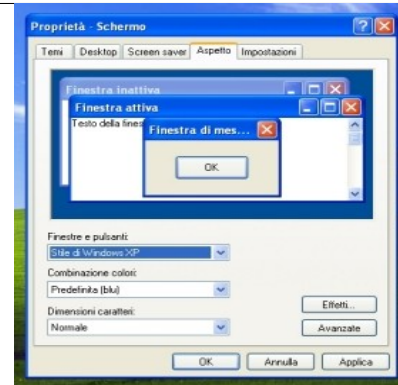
Proprietà - Schermo

Temi | Desktop | Screen saver | Aspetto | Impostazioni

Finestra inattiva

Finestra attiva

Testo della fines

Finestra di mes...

OK

Finestre e pulsanti:

Stile di Windows XP

Combinazione colori:

Predefinita (blu)

Dimensioni caratteri:

Normale

Effetti...

Avanzate

OK | Annulla | Applica